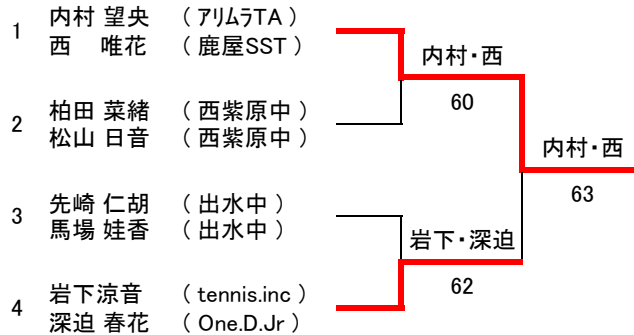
1 内村 望央 （アリムラTA）
西 唯花 （鹿屋SST）

2 柏田 菜緒 （西紫原中）
松山 日音 （西紫原中）

3 先崎 仁胡 （出水中）
馬場 娃香 （出水中）

4 岩下涼音 （tennis.inc）
深迫 春花 （One.D.Jr）

内村・西
60

岩下・深迫
62

内村・西
63